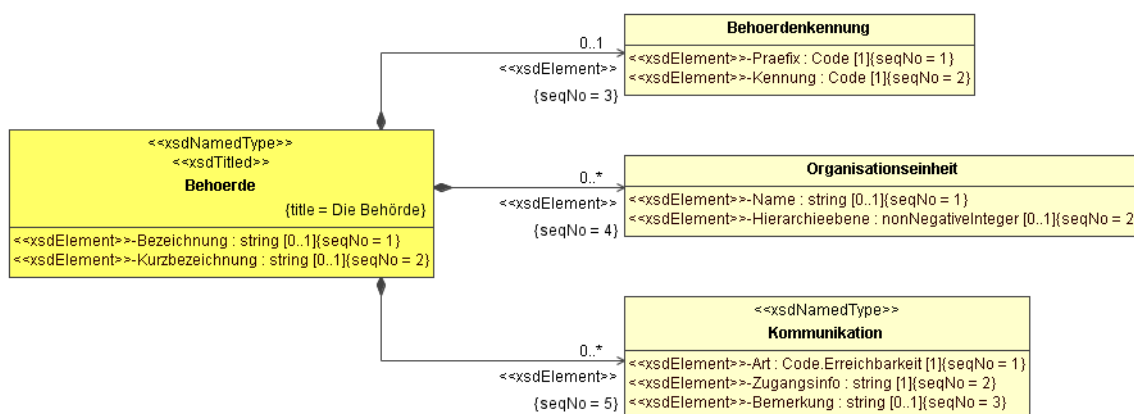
Behoerdenkennung
<<xsdElement>>-Praefix : Code [1]{seqNo = 1}
<<xsdElement>>-Kennung : Code [1]{seqNo = 2}

0..1
<<xsdElement>>
{seqNo = 3}

<<xsdNamedType>>
<<xsdTitled>>
Behoerde
{title = Die Behörde}
<<xsdElement>>-Bezeichnung : string [0..1]{seqNo = 1}
<<xsdElement>>-Kurzbezeichnung : string [0..1]{seqNo = 2}

0..*
<<xsdElement>>
{seqNo = 4}

Organisationseinheit
<<xsdElement>>-Name : string [0..1]{seqNo = 1}
<<xsdElement>>-Hierarchieebene : nonNegativeInteger [0..1]{seqNo = 2

0..*
<<xsdElement>>
{seqNo = 5}

<<xsdNamedType>>
Kommunikation
<<xsdElement>>-Art : Code.Erreichbarkeit [1]{seqNo = 1}
<<xsdElement>>-Zugangsinfo : string [1]{seqNo = 2}
<<xsdElement>>-Bemerkung : string [0..1]{seqNo = 3}